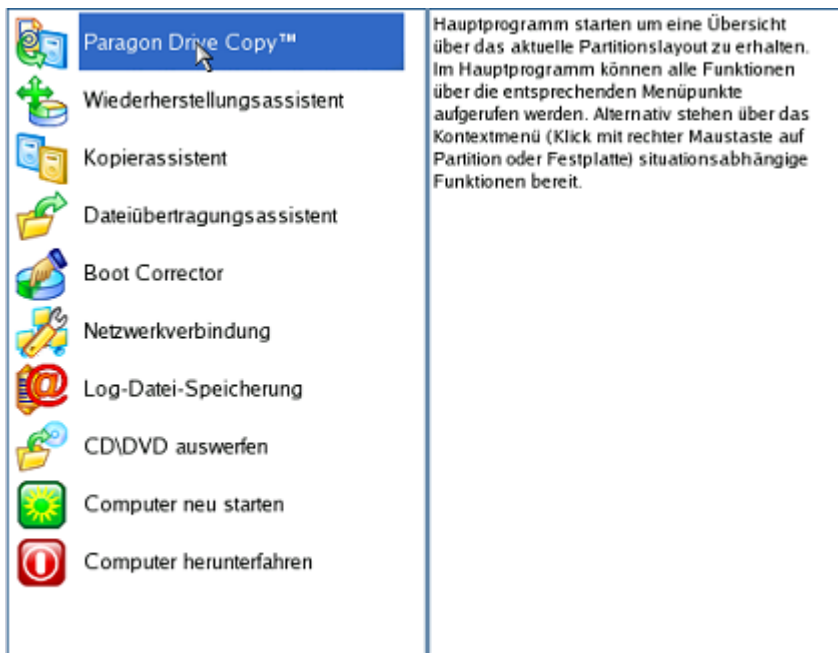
Paragon Drive Copy™
Wiederherstellungsassistent
Kopierassistent
Dateiübertragungsassistent
Boot Corrector
Netzwerkverbindung
Log-Datei-Speicherung
CD\DVD auswerfen
Computer neu starten
Computer herunterfahren

Hauptprogramm starten um eine Übersicht über das aktuelle Partitionslayout zu erhalten. Im Hauptprogramm können alle Funktionen über die entsprechenden Menüpunkte aufgerufen werden. Alternativ stehen über das Kontextmenü (Klick mit rechter Maustaste auf Partition oder Festplatte) situationsabhängige Funktionen bereit.